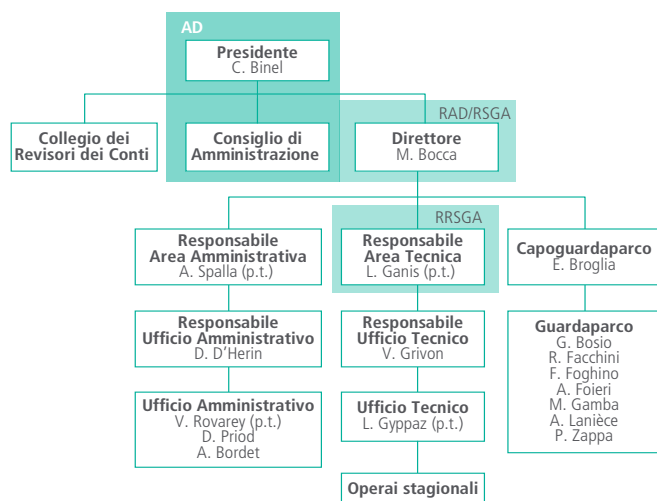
AD

**Presidente**
C. Binel

**Collegio dei Revisori dei Conti**

**Consiglio di Amministrazione**

RAD/RSGA

**Direttore**
M. Bocca

**Responsabile Area Amministrativa**
A. Spalla (p.t.)

RRSGA

**Responsabile Area Tecnica**
L. Ganis (p.t.)

**Capoguardaparco**
E. Broglia

**Responsabile Ufficio Amministrativo**
D. D'Herin

**Responsabile Ufficio Tecnico**
V. Grivon

**Guardaparco**
G. Bosio
R. Facchini
F. Foghino
A. Foieri
M. Gamba
A. Lanièce
P. Zappa

**Ufficio Amministrativo**
V. Rovarey (p.t.)
D. Priod
A. Bordet

**Ufficio Tecnico**
L. Gyppaz (p.t.)

**Operai stagionali**